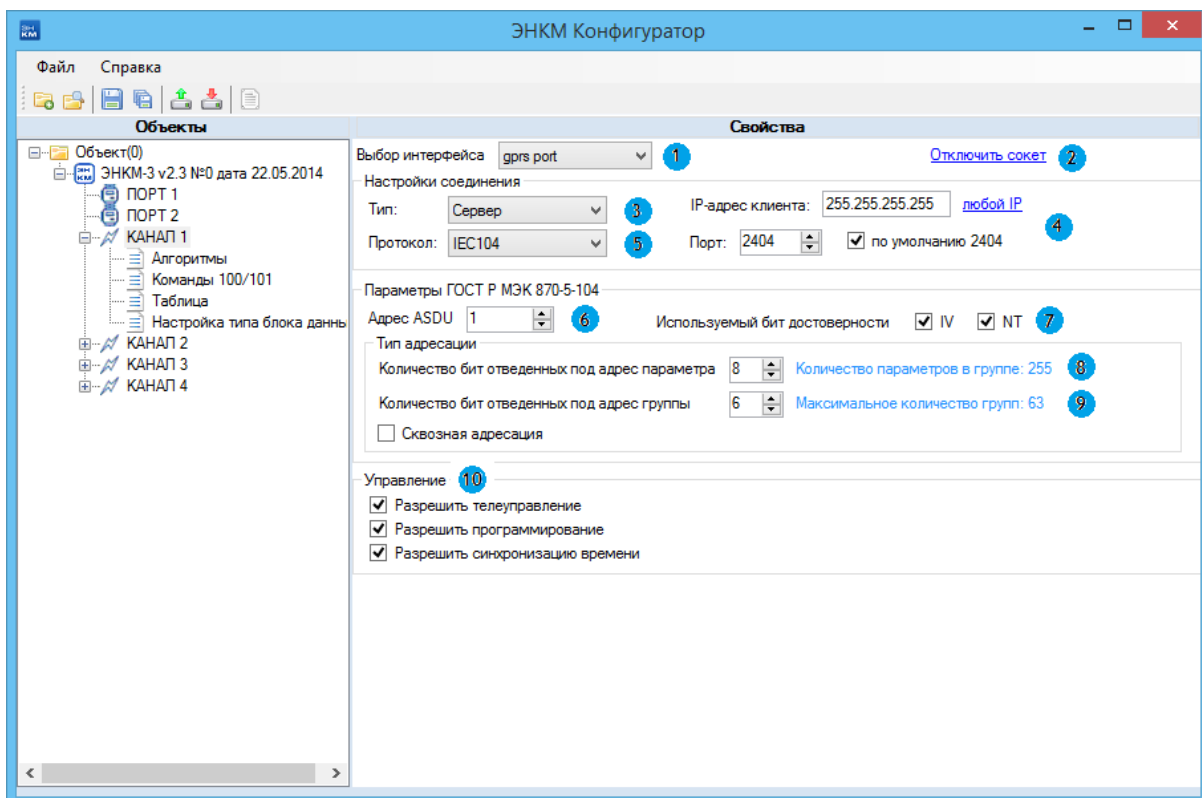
ЭНКМ Конфигуратор

Файл Справка

Объекты

Объект(0)
ЭНКМ-3 v2.3 №0 дата 22.05.2014
ПОРТ 1
ПОРТ 2
КАНАЛ 1
Алгоритмы
Команды 100/101
Таблица
Настройка типа блока данны
КАНАЛ 2
КАНАЛ 3
КАНАЛ 4

Свойства

Выбор интерфейса gprs port 1
Отключить сокет 2

Настройки соединения
Тип: Сервер 3
IP-адрес клиента: 255.255.255.255 любой IP 4
Протокол: IEC104 5
Порт: 2404 по умолчанию 2404

Параметры ГОСТ Р МЭК 870-5-104
Адрес ASDU 1 6
Используемый бит достоверности IV NT 7

Тип адресации
Количество бит отведенных под адрес параметра 8 Количество параметров в группе: 255 8
Количество бит отведенных под адрес группы 6 Максимальное количество групп: 63 9
Сквозная адресация

Управление 10
Разрешить телеуправление
Разрешить программирование
Разрешить синхронизацию времени